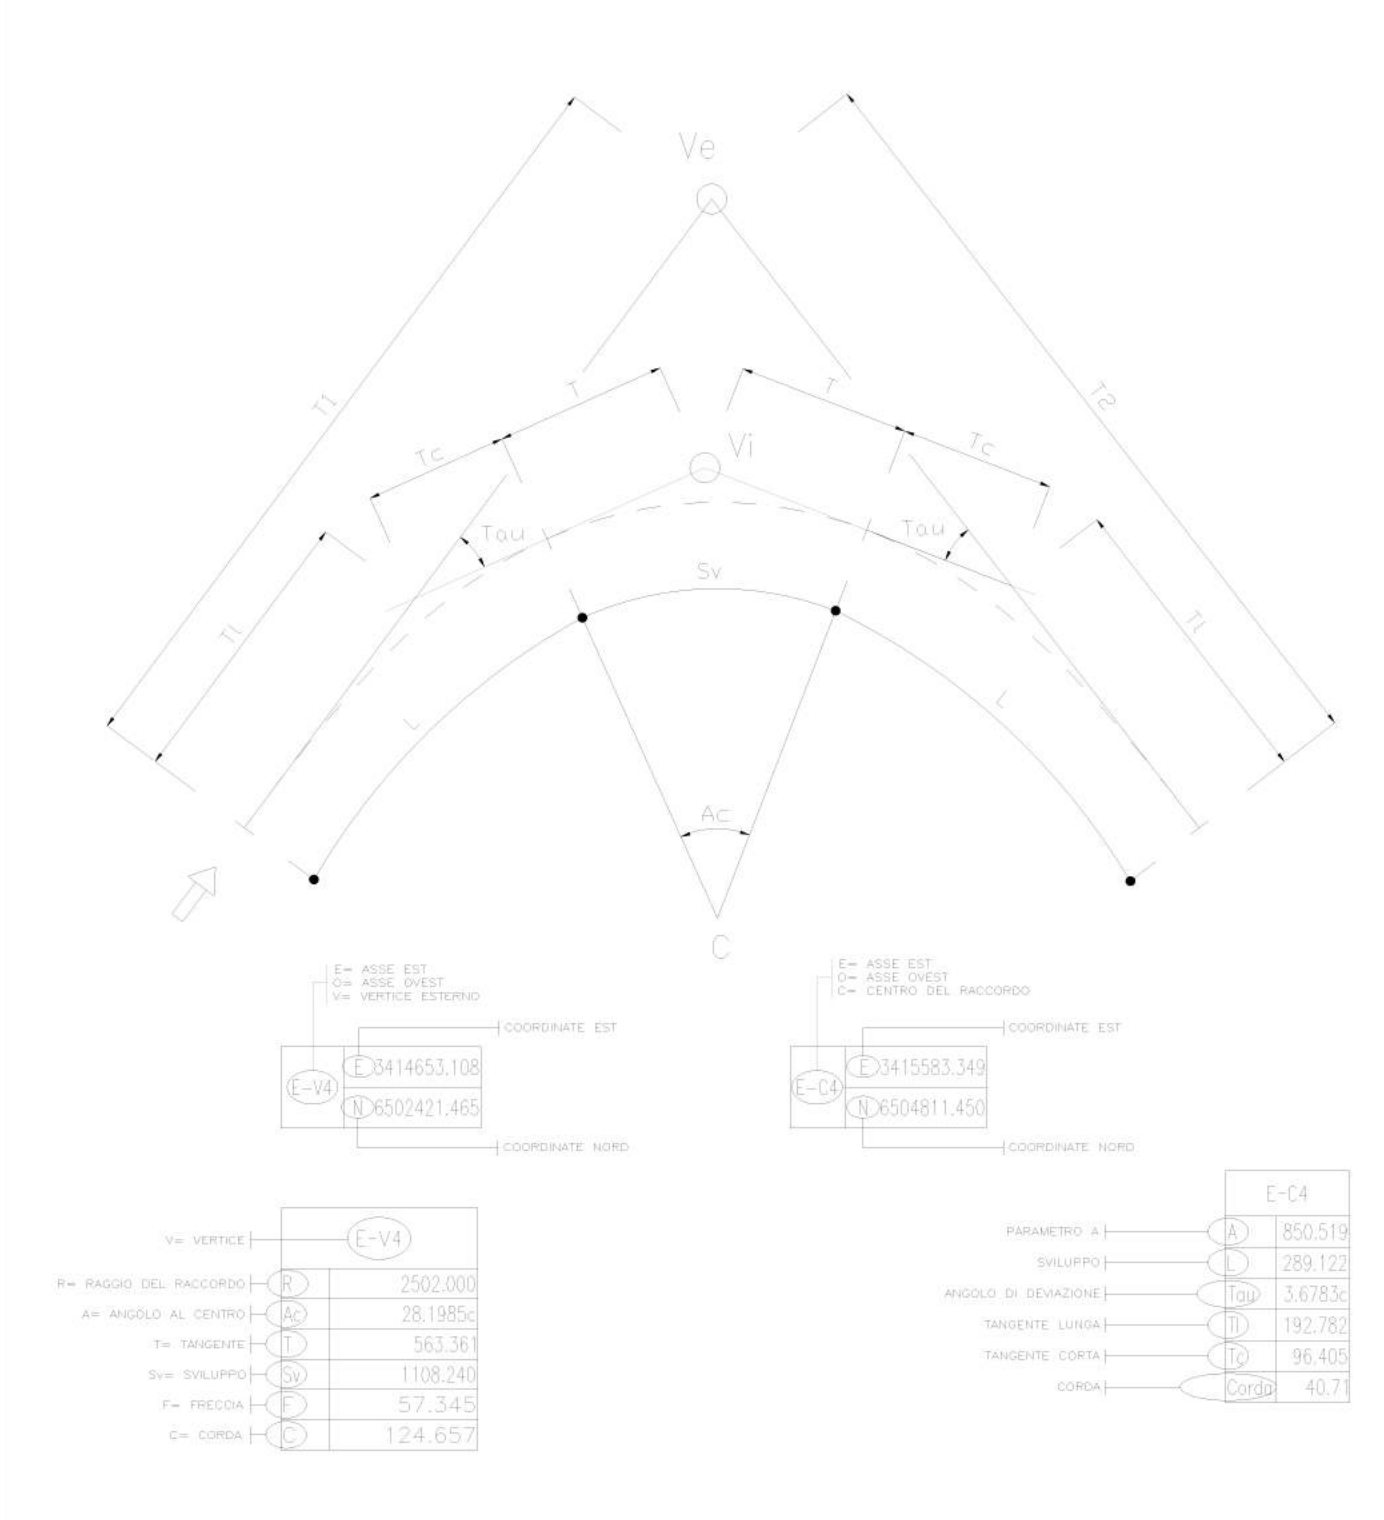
Ve

T1

T2

T

T

Tc

Tc

Vi

Tau

Tau

Sv

Tl

Tl

L

L

Ac

C

E= ASSE EST
O= ASSE OVEST
V= VERTICE ESTERNO

COORDINATE EST

| E-V4 | E | 3414653.108 |
|---|---|---|
| | N | 6502421.465 |

COORDINATE NORD

E= ASSE EST
O= ASSE OVEST
C= CENTRO DEL RACCORDO

COORDINATE EST

| E-C4 | E | 3415583.349 |
|---|---|---|
| | N | 6504811.450 |

COORDINATE NORD

| | E-V4 | |
|---|---|---|
| V= VERTICE | | |
| R= RAGGIO DEL RACCORDO | R | 2502.000 |
| A= ANGOLO AL CENTRO | Ac | 28.1985c |
| T= TANGENTE | T | 563.361 |
| Sv= SVILUPPO | Sv | 1108.240 |
| F= FRECCIA | F | 57.345 |
| C= CORDA | C | 124.657 |

| | E-C4 | |
|---|---|---|
| PARAMETRO A | A | 850.519 |
| SVILUPPO | L | 289.122 |
| ANGOLO DI DEVIAZIONE | Tau | 3.6783c |
| TANGENTE LUNGA | Tl | 192.782 |
| TANGENTE CORTA | Tc | 96.405 |
| CORDA | Corda | 40.71 |